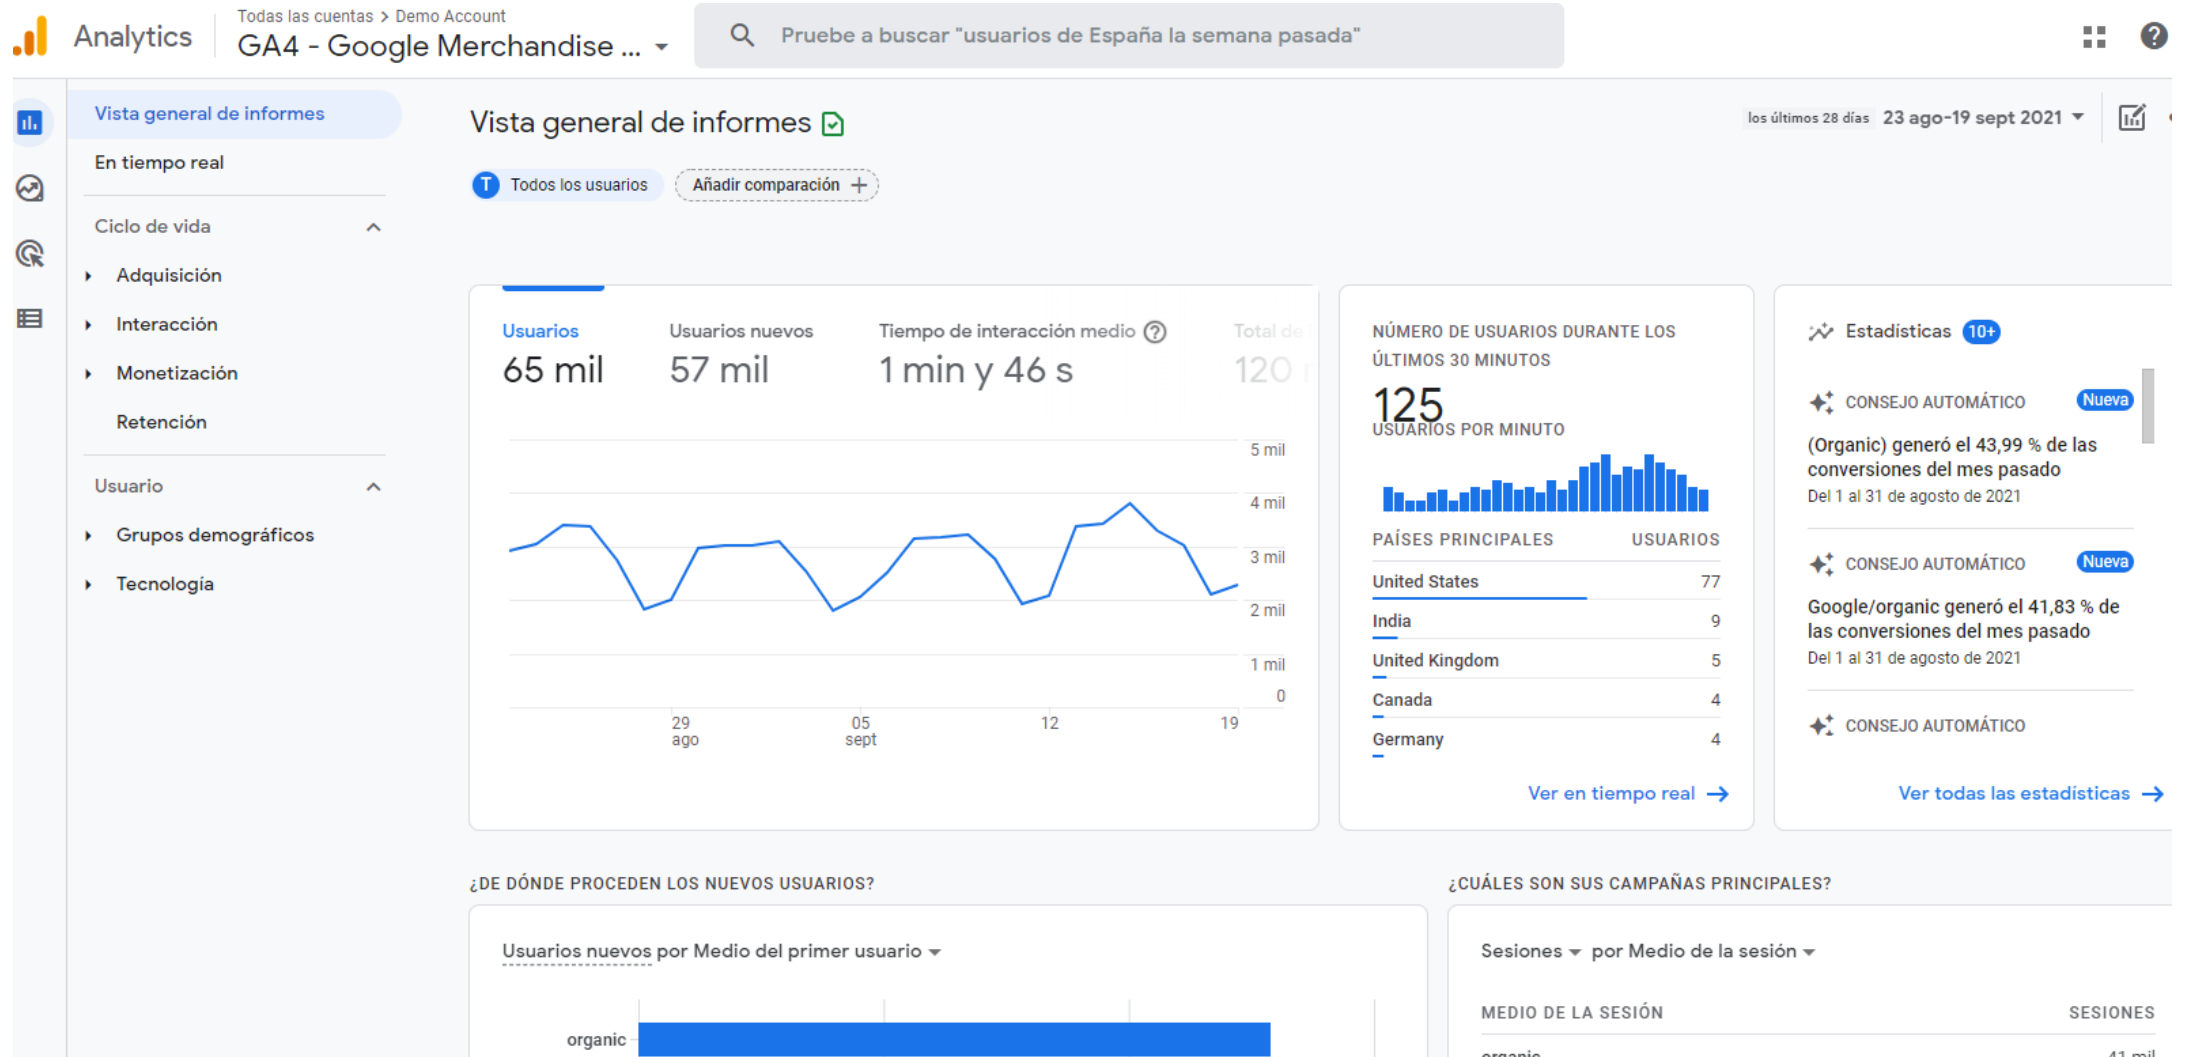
Analytics
Todas las cuentas > Demo Account
GA4 - Google Merchandise ...
Pruebe a buscar "usuarios de España la semana pasada"

Vista general de informes
En tiempo real
Ciclo de vida
Adquisición
Interacción
Monetización
Retención
Usuario
Grupos demográficos
Tecnología

Vista general de informes
los últimos 28 días 23 ago-19 sept 2021
T Todos los usuarios
Añadir comparación +

Usuarios
65 mil
Usuarios nuevos
57 mil
Tiempo de interacción medio
1 min y 46 s
Total de
120 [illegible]

5 mil
4 mil
3 mil
2 mil
1 mil
0
29 ago
05 sept
12
19

NÚMERO DE USUARIOS DURANTE LOS ÚLTIMOS 30 MINUTOS
125
USUARIOS POR MINUTO
| PAÍSES PRINCIPALES | USUARIOS |
|---|---|
| United States | 77 |
| India | 9 |
| United Kingdom | 5 |
| Canada | 4 |
| Germany | 4 |
Ver en tiempo real →

Estadísticas 10+
CONSEJO AUTOMÁTICO Nueva
(Organic) generó el 43,99 % de las conversiones del mes pasado
Del 1 al 31 de agosto de 2021
CONSEJO AUTOMÁTICO Nueva
Google/organic generó el 41,83 % de las conversiones del mes pasado
Del 1 al 31 de agosto de 2021
CONSEJO AUTOMÁTICO
Ver todas las estadísticas →

¿DE DÓNDE PROCEDEN LOS NUEVOS USUARIOS?
Usuarios nuevos por Medio del primer usuario
organic

¿CUÁLES SON SUS CAMPAÑAS PRINCIPALES?
Sesiones por Medio de la sesión
MEDIO DE LA SESIÓN
SESIONES